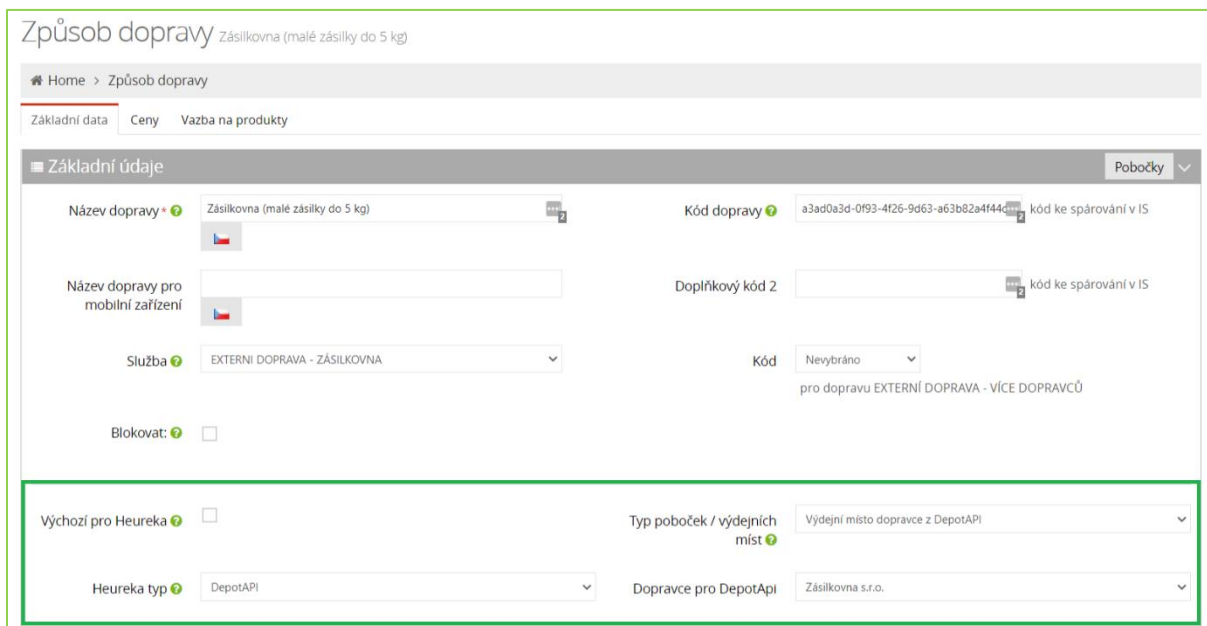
Způsob dopravy Zásilkovna (malé zásilky do 5 kg)

Home > Způsob dopravy

Základní data | Ceny | Vazba na produkty

Základní údaje

Pobočky

Název dopravy * Zásilkovna (malé zásilky do 5 kg)

Kód dopravy a3ad0a3d-0f93-4f26-9d63-a63b82a4f44c kód ke spárování v IS

Název dopravy pro mobilní zařízení

Doplňkový kód 2 kód ke spárování v IS

Služba EXTERNI DOPRAVA - ZÁSILKOVNA

Kód Nevybráno
pro dopravu EXTERNÍ DOPRAVA - VÍCE DOPRAVCŮ

Blokovat:

Výchozí pro Heureka

Typ poboček / výdejních míst Výdejní místo dopravce z DepotAPI

Heureka typ DepotAPI

Dopravce pro DepotApi Zásilkovna s.r.o.